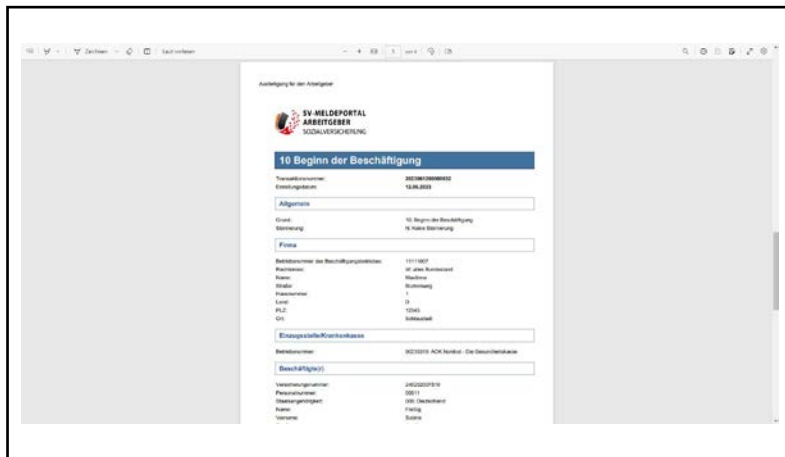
Zeichnen | Laut vorlesen

1 von 4

Ausfertigung für den Arbeitgeber

SV-MELDEPORTAL
ARBEITGEBER
SOZIALVERSICHERUNG

10 Beginn der Beschäftigung

Transaktionsnummer: 2023061200000032
Erstellungsdatum: 12.06.2023

Allgemein

Grund: 10 Beginn der Beschäftigung
Stornierung: N Keine Stornierung

Firma

Betriebsnummer des Beschäftigungsbetriebes: 11111007
Rechtskreis: W alte Bundesland
Name: Musfirma
Straße: Blumenweg
Hausnummer: 1
Land: D
PLZ: 12345
Ort: Schlossstadt

Einzugsstelle/Krankenkasse

Betriebsnummer: 90235319 AOK Nordost - Die Gesundheitskasse

Beschäftigte(r)

Versicherungsnummer: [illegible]
Personalnummer: 00011
Staatsangehörigkeit: 000 Deutschland
Name: Fleißig
Vorname: Susine